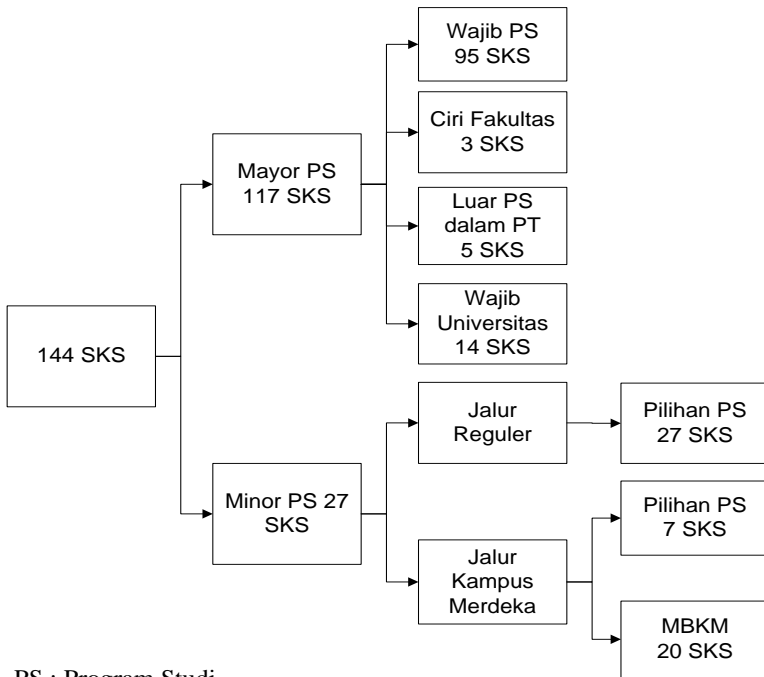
144 SKS

Mayor PS 117 SKS

Wajib PS 95 SKS

Ciri Fakultas 3 SKS

Luar PS dalam PT 5 SKS

Wajib Universitas 14 SKS

Minor PS 27 SKS

Jalur Reguler

Pilihan PS 27 SKS

Jalur Kampus Merdeka

Pilihan PS 7 SKS

MBKM 20 SKS

PS : Program Studi